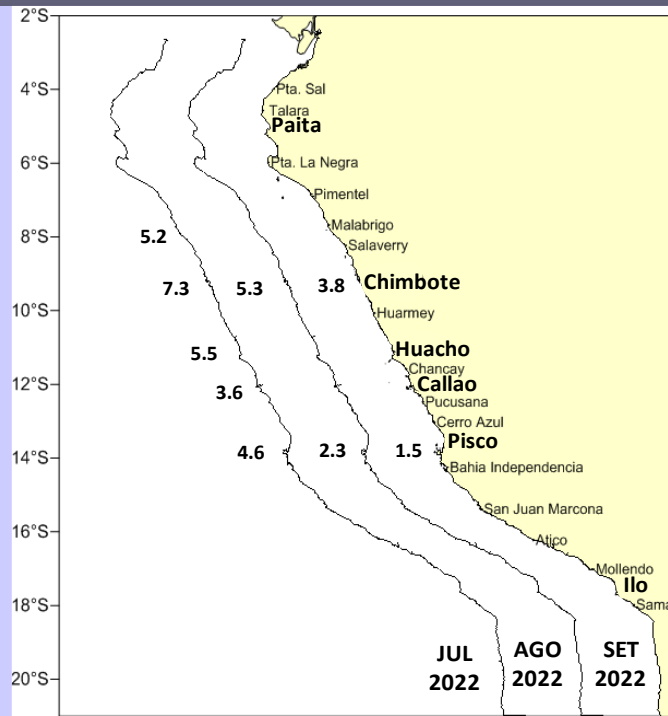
2°S
4°S
6°S
8°S
10°S
12°S
14°S
16°S
18°S
20°S

Pta. Sal
Talara
Paita
Pta. La Negra
Pimentel
Malabrigo
Salaverry
Chimbote
Huarmey
Huacho
Chancay
Callao
Pucusana
Cerro Azul
Pisco
Bahia Independencia
San Juan Marcona
Atico
Mollendo
Ilo
Sama

5.2
7.3
5.3
3.8
5.5
3.6
4.6
2.3
1.5

JUL 2022
AGO 2022
SET 2022